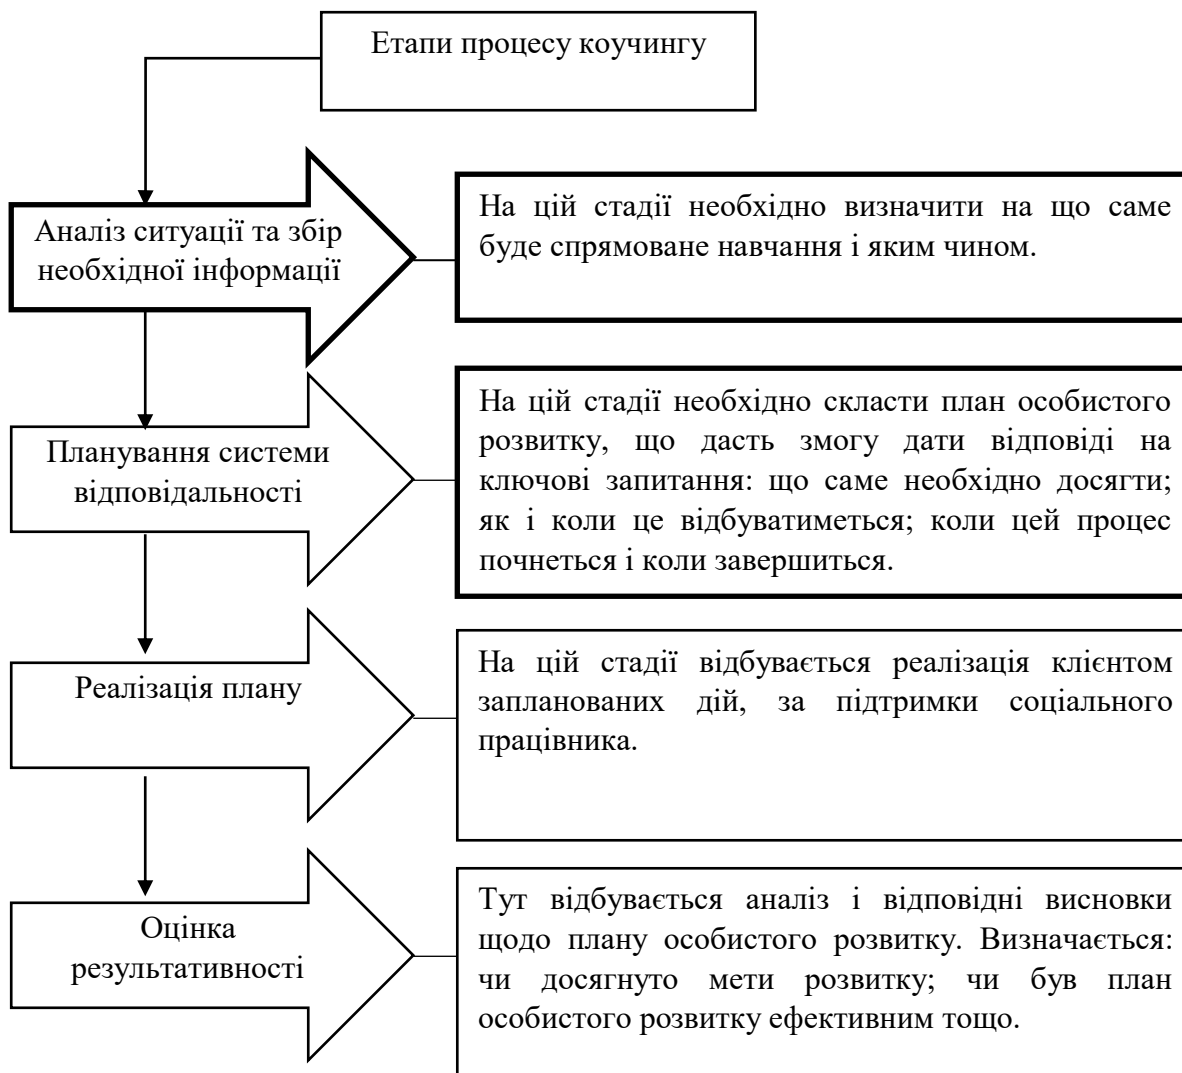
Етапи процесу коучингу

Аналіз ситуації та збір необхідної інформації

На цій стадії необхідно визначити на що саме буде спрямоване навчання і яким чином.

Планування системи відповідальності

На цій стадії необхідно скласти план особистого розвитку, що дасть змогу дати відповіді на ключові запитання: що саме необхідно досягти; як і коли це відбуватиметься; коли цей процес почнеться і коли завершиться.

Реалізація плану

На цій стадії відбувається реалізація клієнтом запланованих дій, за підтримки соціального працівника.

Оцінка результативності

Тут відбувається аналіз і відповідні висновки щодо плану особистого розвитку. Визначається: чи досягнуто мети розвитку; чи був план особистого розвитку ефективним тощо.